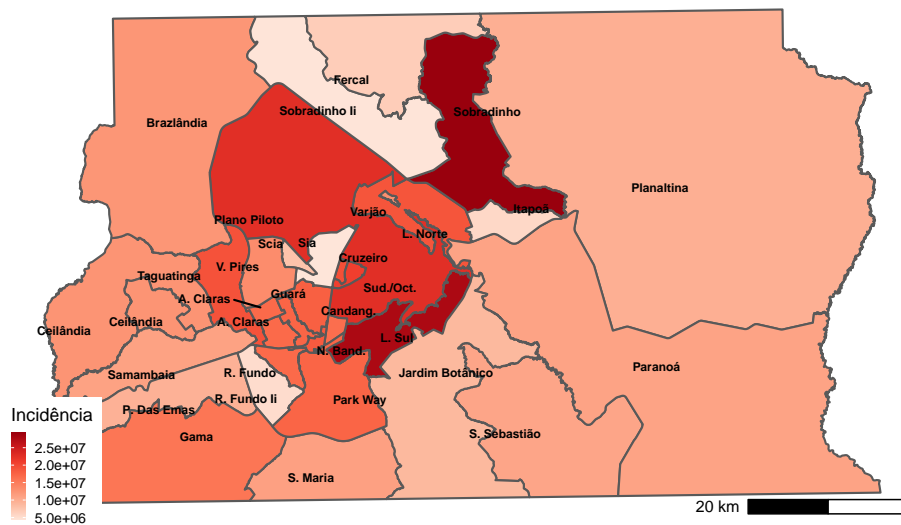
Fercal
Sobradinho Ii
Sobradinho
Brazlândia
Planaltina
Plano Piloto
Varjão
Itapoã
L. Norte
Scia
Sia
V. Pires
Cruzeiro
Taguatinga
A. Claras
Guará
Sud./Oct.
Ceilândia
Ceilândia
A. Claras
Candang.
N. Band.
L. Sul
Samambaia
R. Fundo
Jardim Botânico
Paranoá
P. Das Emas
R. Fundo Ii
Park Way
Gama
S. Sebastião
S. Maria
Incidência
2.5e+07
2.0e+07
1.5e+07
1.0e+07
5.0e+06
20 km